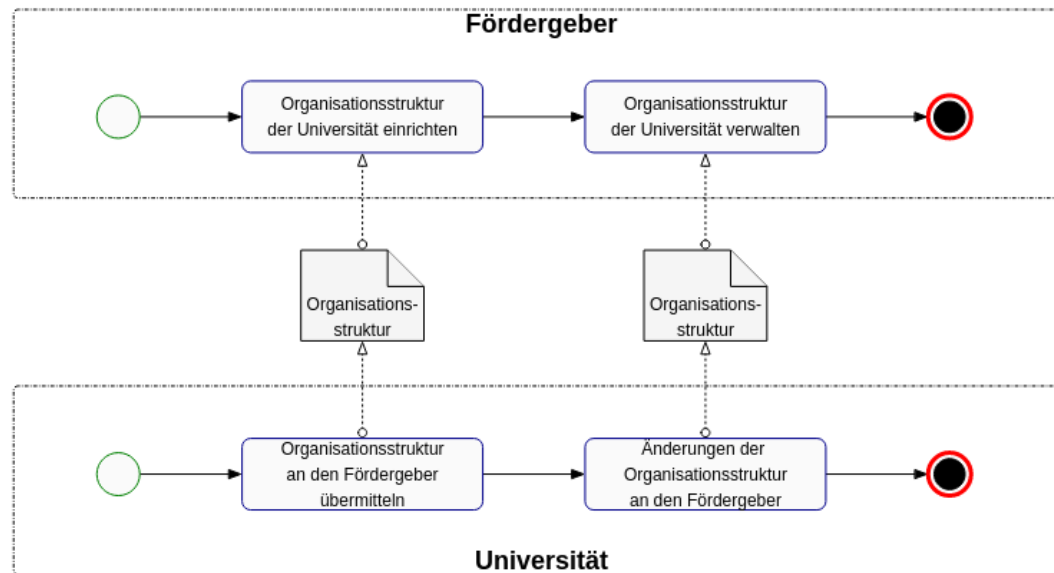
Fördergeber

Organisationsstruktur der Universität einrichten

Organisationsstruktur der Universität verwalten

Organisations-struktur

Organisations-struktur

Organisationsstruktur an den Fördergeber übermitteln

Änderungen der Organisationsstruktur an den Fördergeber

Universität